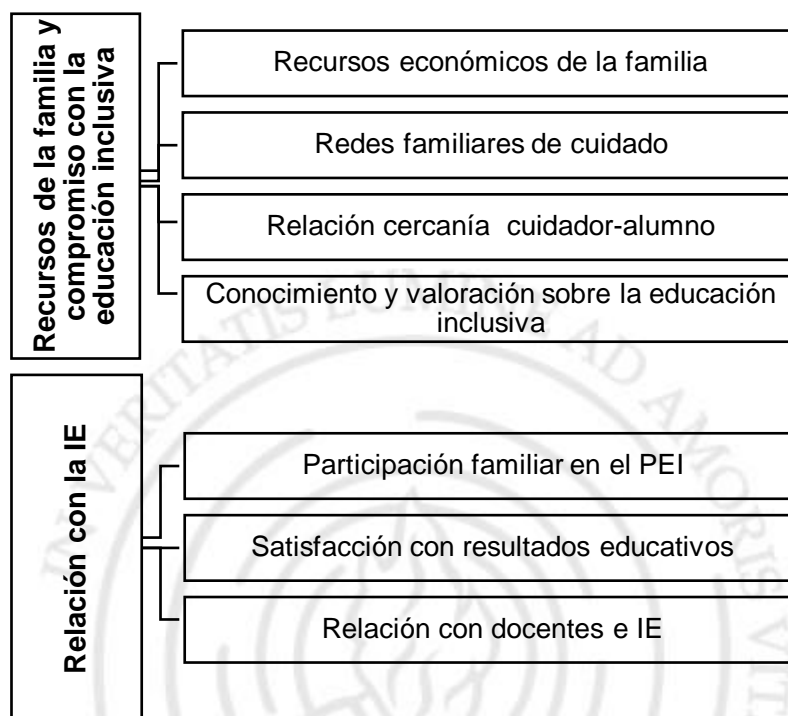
Recursos de la familia y compromiso con la educación inclusiva

Recursos económicos de la familia

Redes familiares de cuidado

Relación cercanía cuidador-alumno

Conocimiento y valoración sobre la educación inclusiva

Relación con la IE

Participación familiar en el PEI

Satisfacción con resultados educativos

Relación con docentes e IE